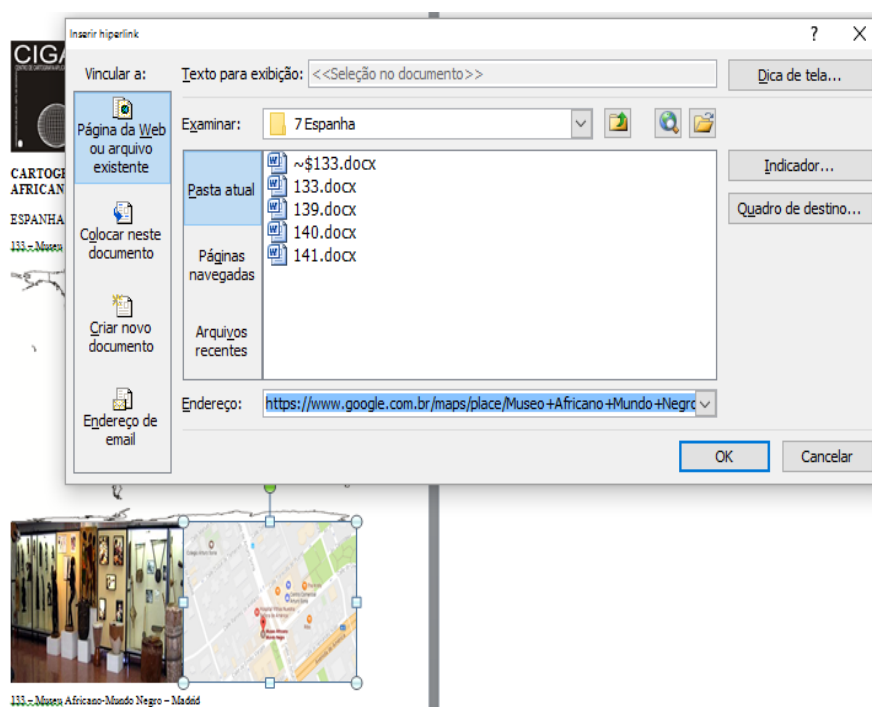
CIGA

CARTOGR
AFRICAN

ESPANHA

133 – Museu

Inserir hiperlink

?

Vincular a:

Página da Web ou arquivo existente

Colocar neste documento

Criar novo documento

Endereço de email

Texto para exibição: <<Seleção no documento>>

Dica de tela...

Examinar: 7 Espanha

Pasta atual

Páginas navegadas

Arquivos recentes

~$133.docx
133.docx
139.docx
140.docx
141.docx

Indicador...

Quadro de destino...

Endereço: https://www.google.com.br/maps/place/Museo+Africano+Mundo+Negro

OK

Cancelar

133 – Museu Africano-Mundo Negro – Madrid